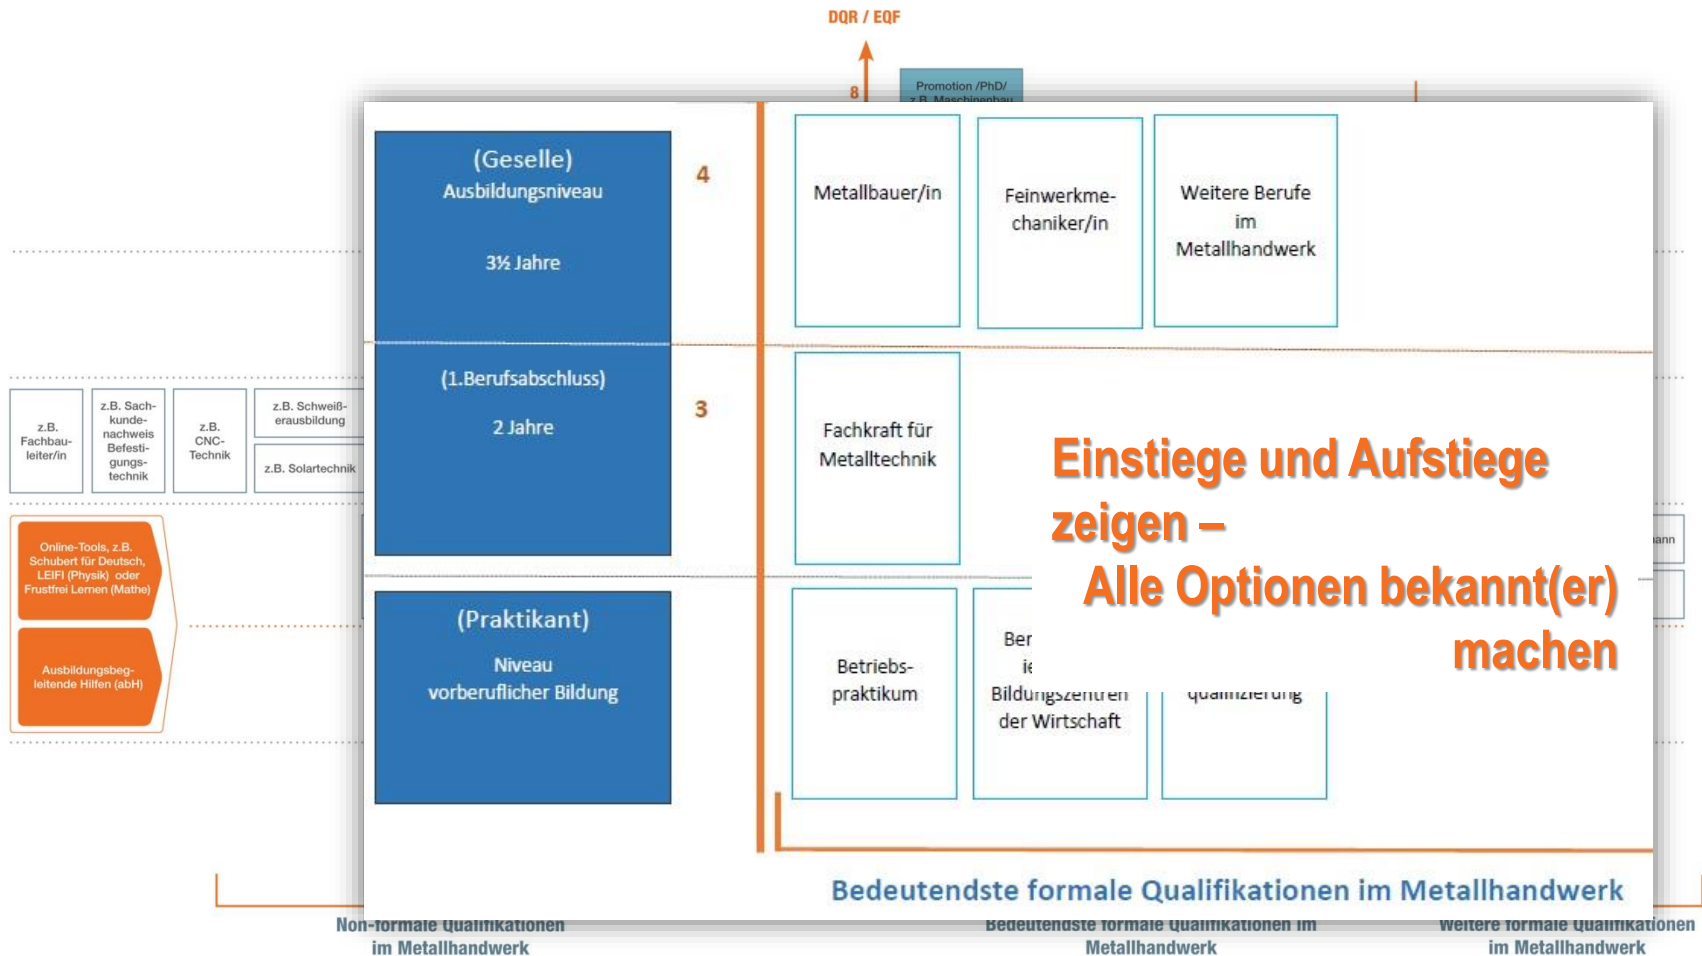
DQR / EQF

8

Promotion /PhD/ z.B. Maschinenbau

(Geselle)
Ausbildungsniveau

3½ Jahre

4

Metallbauer/in

Feinwerkmechaniker/in

Weitere Berufe im Metallhandwerk

(1.Berufsabschluss)

2 Jahre

3

Fachkraft für Metalltechnik

z.B. Fachbauleiter/in

z.B. Sachkundenachweis Befestigungstechnik

z.B. CNC-Technik

z.B. Schweißerausbildung

z.B. Solartechnik

Online-Tools, z.B. Schubert für Deutsch, LEIFI (Physik) oder Frustfrei Lernen (Mathe)

Ausbildungsbegleitende Hilfen (abH)

(Praktikant)
Niveau vorberuflicher Bildung

Betriebspraktikum

Ber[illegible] i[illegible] Bildungszentren der Wirtschaft

qualifizierung

Einstiege und Aufstiege zeigen –
Alle Optionen bekannt(er) machen

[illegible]ann

Bedeutendste formale Qualifikationen im Metallhandwerk

Non-formale Qualifikationen im Metallhandwerk

Bedeutendste formale Qualifikationen im Metallhandwerk

Weitere formale Qualifikationen im Metallhandwerk